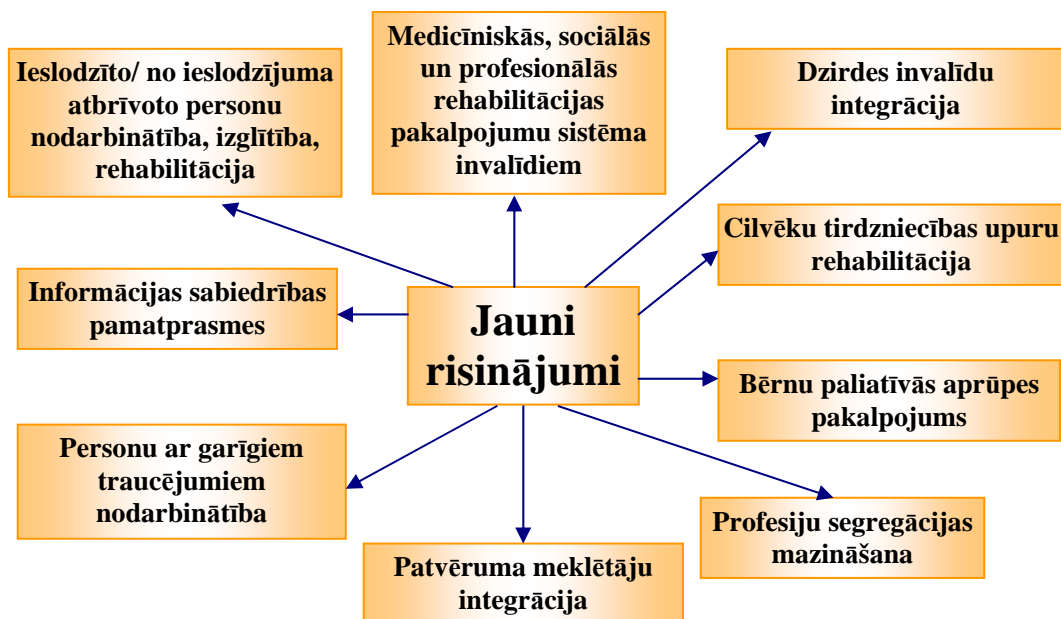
Jauni risinājumi

Medicīniskās, sociālās un profesionālās rehabilitācijas pakalpojumu sistēma invalīdiem

Ieslodzīto/ no ieslodzījuma atbrīvoto personu nodarbinātība, izglītība, rehabilitācija

Dzirdes invalīdu integrācija

Cilvēku tirdzniecības upuru rehabilitācija

Informācijas sabiedrības pamatprasmes

Bērnu paliatīvās aprūpes pakalpojums

Personu ar garīgiem traucējumiem nodarbinātība

Profesiju segregācijas mazināšana

Patvēruma meklētāju integrācija